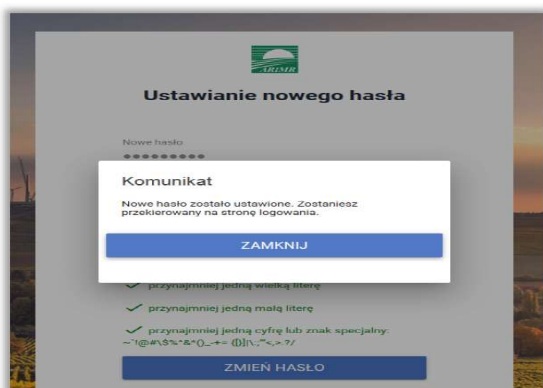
ARiMR

Ustawianie nowego hasła

Nowe hasło
•••••••••

Komunikat

Nowe hasło zostało ustawione. Zostaniesz przekierowany na stronę logowania.

ZAMKNIJ

przynajmniej jedną wielką literę

przynajmniej jedną małą literę

przynajmniej jedną cyfrę lub znak specjalny: ~`!@#\$%^&*()_-+= {[}]|\:;"'<,>.?/

ZMIEŃ HASŁO